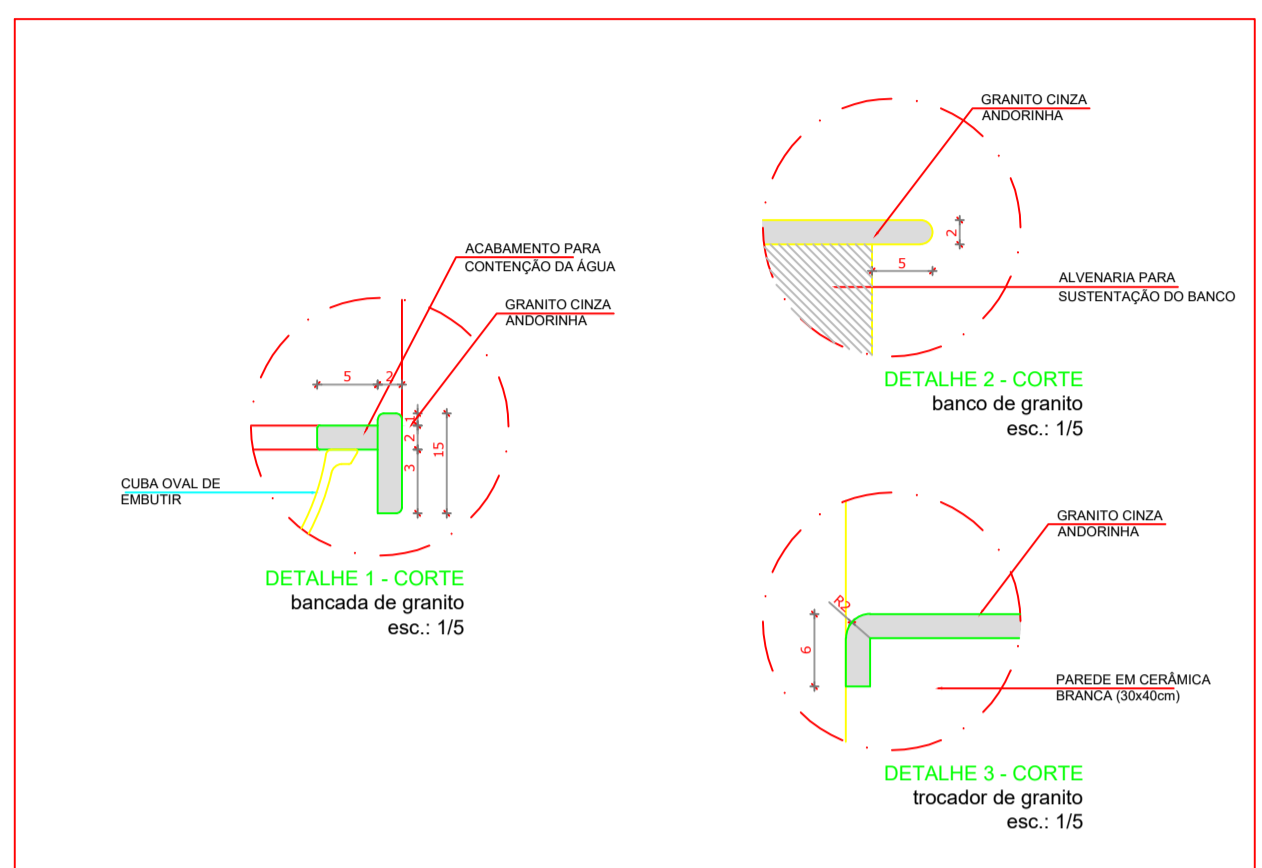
GRANITO CINZA ANDORINHA

2

5

ALVENARIA PARA SUSTENTAÇÃO DO BANCO

DETALHE 2 - CORTE
banco de granito
esc.: 1/5

ACABAMENTO PARA CONTENÇÃO DA ÁGUA

GRANITO CINZA ANDORINHA

5

2

1

2

3

15

CUBA OVAL DE EMBUTIR

DETALHE 1 - CORTE
bancada de granito
esc.: 1/5

GRANITO CINZA ANDORINHA

R2

6

PAREDE EM CERÂMICA BRANCA (30x40cm)

DETALHE 3 - CORTE
trocador de granito
esc.: 1/5